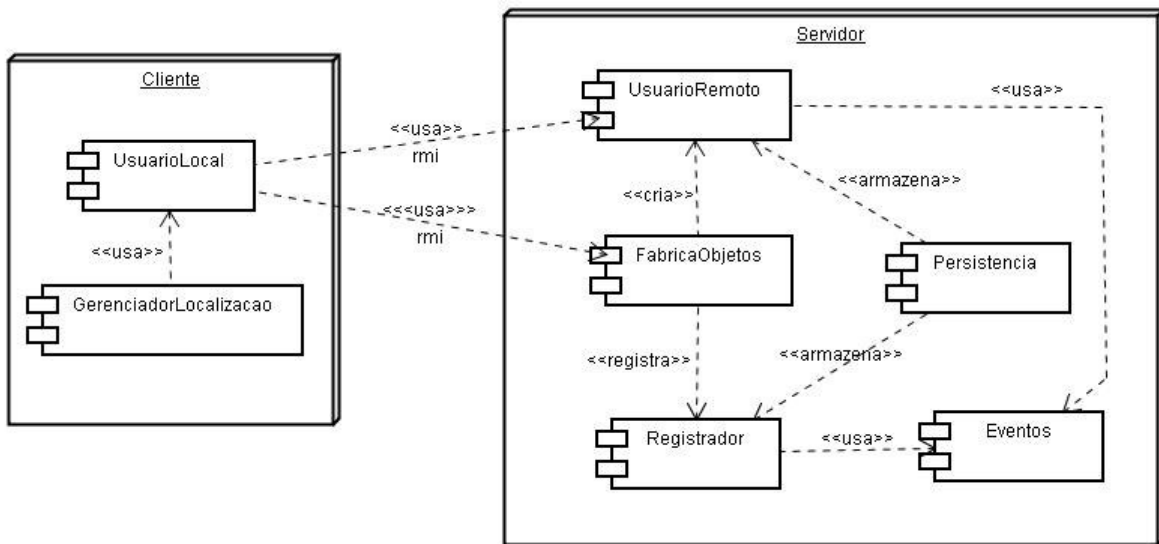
Cliente

UsuarioLocal

<<usa>>

GerenciadorLocalizacao

<<usa>>
rmi

<<<usa>>>
rmi

Servidor

UsuarioRemoto

<<usa>>

<<cria>>

<<armazena>>

FabricaObjetos

Persistencia

<<registra>>

<<armazena>>

Registrador

<<usa>>

Eventos